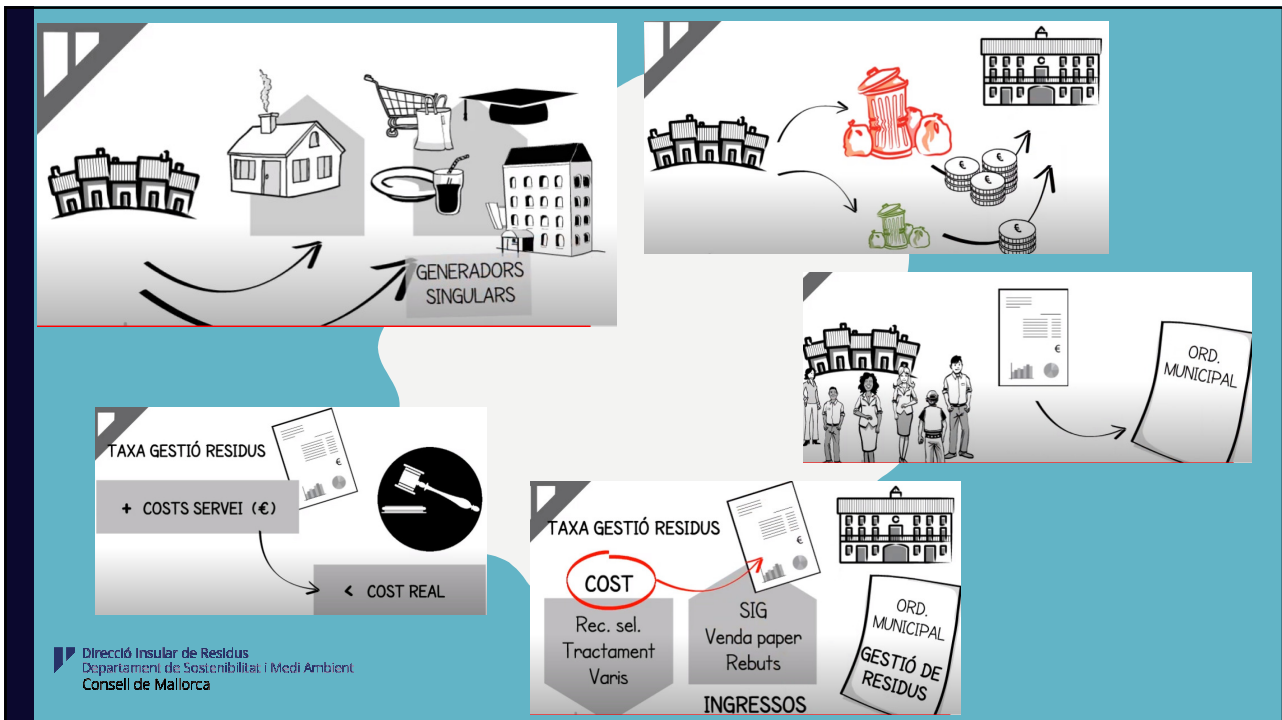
GENERADORS SINGULARS

€

ORD. MUNICIPAL

TAXA GESTIÓ RESIDUS

+ COSTS SERVEI (€)

< COST REAL

TAXA GESTIÓ RESIDUS

COST

Rec. sel.
Tractament
Varis

SIG
Venda paper
Rebuts

INGRESSOS

ORD. MUNICIPAL

GESTIÓ DE RESIDUS

Direcció Insular de Residus
Departament de Sostenibilitat i Medi Ambient
Consell de Mallorca